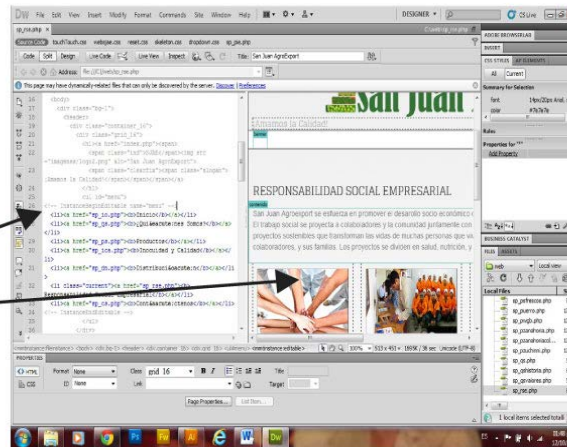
DW File Edit View Insert Modify Format Commands Site Window Help DESIGNER CS Live

sp_rse.php
Source Code touch.css webpage.css reset.css skeleton.css dropdown.css sp_jse.php

Code Split Design Live Code Live View Inspect Title: San Juan AgroExport

Address: file:///C|/web/sp_rse.php

This page may have dynamically-related files that can only be discovered by the server. Discover | Preferences

16 <body>
17 <div class="top-1">
18 <header>
19 <div class="container_16">
20 <div class="grid_16">
21 <h1><a href="index.php"><span
22 <span class="ind">SAN JUAN</span><img src
="imagenes/logo1.png" alt="San Juan AgroExport">
23 <span class="slogan"><span class="slogan">
¡Amamos la Calidad!</span></span></span>
24 </h1>
25 </div>
26 <nav id="menu">
27 <!-- InstanceBeginEditable name="menu" -->
28 <li><a href="sp_in.php"><b>Inicio</b></a></li>
29 <li><a href="sp_qs.php"><b>Quiénes Somos</b></a>
</li>
30 <li><a href="sp_pr.php"><b>Productos</b></a></li>
31 <li><a href="sp_ica.php"><b>Inocuidad y Calidad</b></a>
</li>
32 <li><a href="sp_dn.php"><b>Distribución</b></a></li>
33 <li class="current"><a href="sp_rse.php"><b>
Responsabilidad Social</b></a></li>
34 <li><a href="sp_ca.php"><b>Contáctenos</b></a></li>
35 <!-- InstanceEndEditable -->
36 </nav>
37 </header>

San Juan
¡Amamos la Calidad!
banner

RESPONSABILIDAD SOCIAL EMPRESARIAL
contenido
San Juan Agroexport se esfuerza en promover el desarrollo socio económico
El trabajo social se proyecta a colaboradores y la comunidad juridicamente con proyectos sostenibles que transforman las vidas de muchas personas que colaboradores, y sus familias. Los proyectos se dividen en salud, nutrición, y

<mmtinstance:fileinstance> <body> <div.top-1> <header> <div.container_16> <div.grid_16> <nav#menu> <mmtinstance:editable> 100% 513 x 451 1995K / 38 sec Unicode (UTF-8)

PROPERTIES
HTML Format None Class grid_16 B I Title
CSS ID None Link Target
Page Properties... List Item...

ADOBE BROWSERLAB
INSERT
CSS STYLES AP ELEMENTS
All Current
Summary for Selection
font 14px/20px Arial
color #7b7b7b
Rules
Properties for "*"
Add Property

BUSINESS CATALYST
FILES ASSETS
web Local view
Local Files
sp_perfecos.php
sp_pinurro.php
sp_pnvgis.php
sp_pzanahoria.php
sp_pzanahoriacol...
sp_pzucchini.php
sp_qs.php
sp_rse.php
sp_zahiatoria.php
sp_zarvasores.php
sp_zse.php
1 local items selected totalli